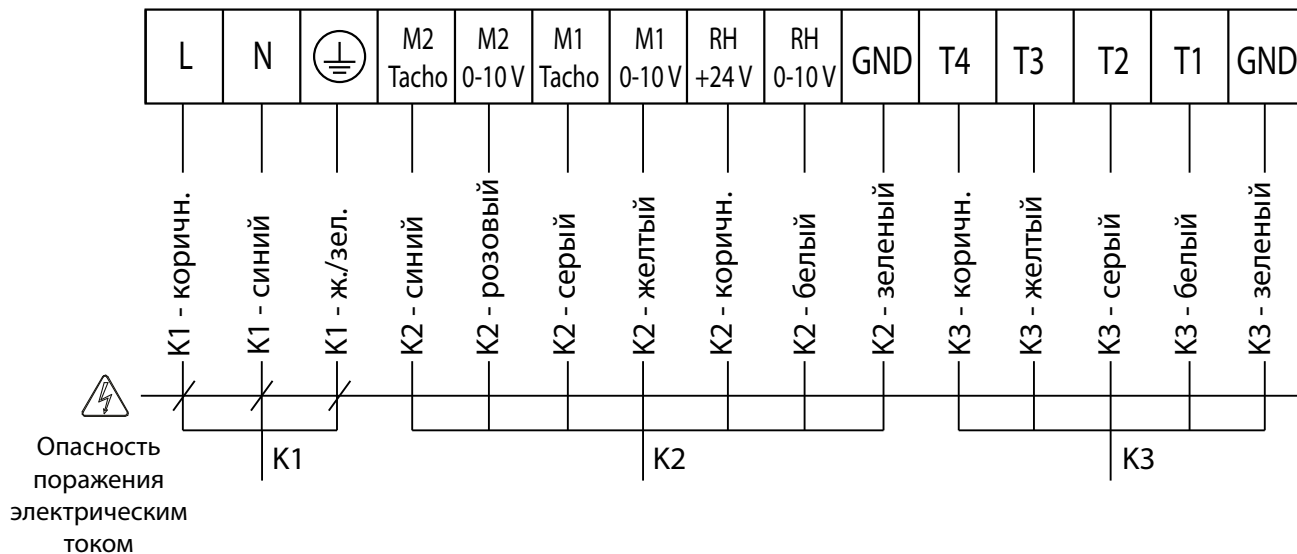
| L | N | ⏚ | M2 Tacho | M2 0-10 V | M1 Tacho | M1 0-10 V | RH +24 V | RH 0-10 V | GND | T4 | T3 | T2 | T1 | GND |
|---|---|---|---|---|---|---|---|---|---|---|---|---|---|---|
| K1 - коричн. | K1 - синий | K1 - ж./зел. | K2 - синий | K2 - розовый | K2 - серый | K2 - желтый | K2 - коричн. | K2 - белый | K2 - зеленый | K3 - коричн. | K3 - желтый | K3 - серый | K3 - белый | K3 - зеленый |

K1

K2

K3

Опасность поражения электрическим током